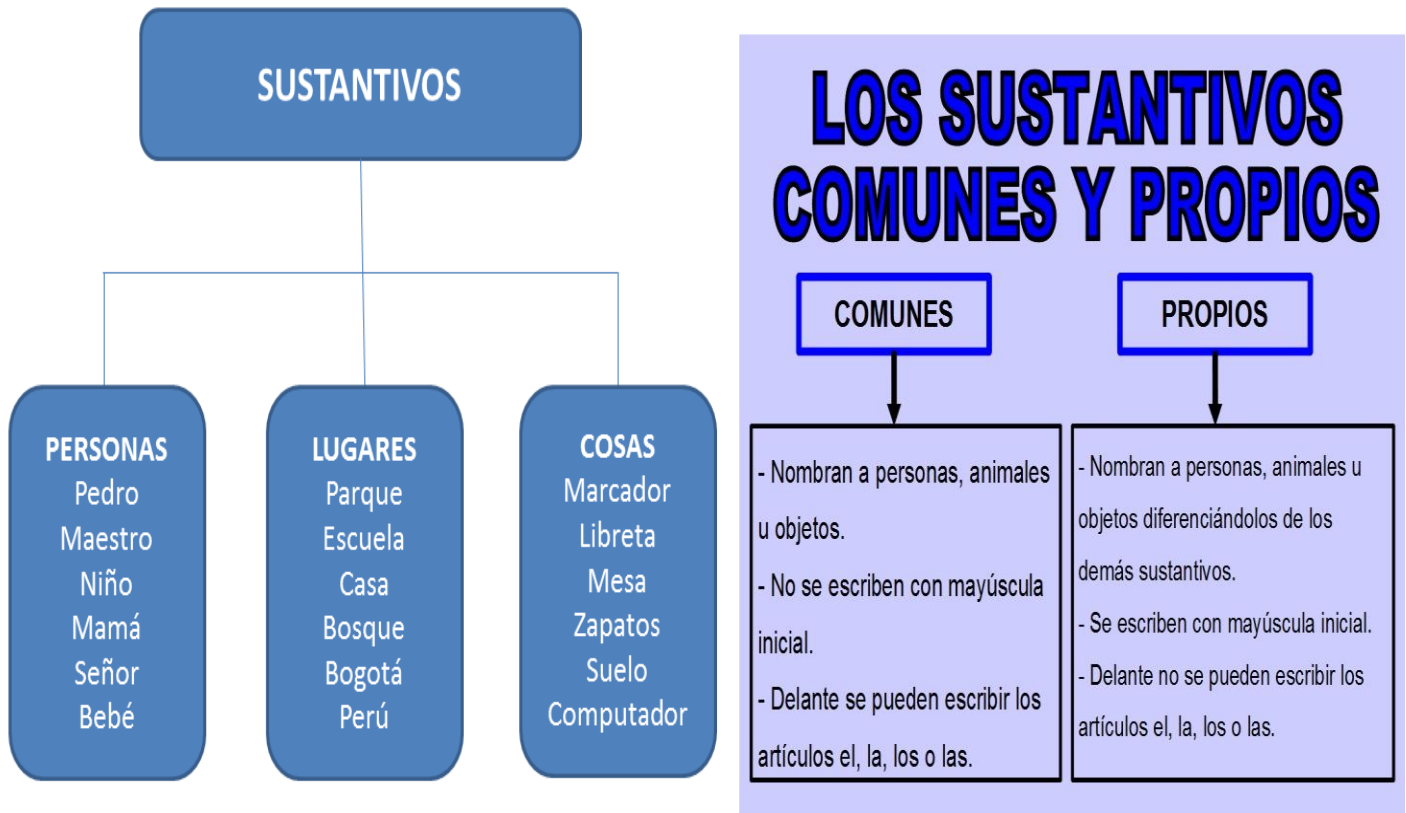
SUSTANTIVOS

PERSONAS
Pedro
Maestro
Niño
Mamá
Señor
Bebé

LUGARES
Parque
Escuela
Casa
Bosque
Bogotá
Perú

COSAS
Marcador
Libreta
Mesa
Zapatos
Suelo
Computador

LOS SUSTANTIVOS COMUNES Y PROPIOS

COMUNES

- Nombran a personas, animales u objetos.
- No se escriben con mayúscula inicial.
- Delante se pueden escribir los artículos el, la, los o las.

PROPIOS

- Nombran a personas, animales u objetos diferenciándolos de los demás sustantivos.
- Se escriben con mayúscula inicial.
- Delante no se pueden escribir los artículos el, la, los o las.